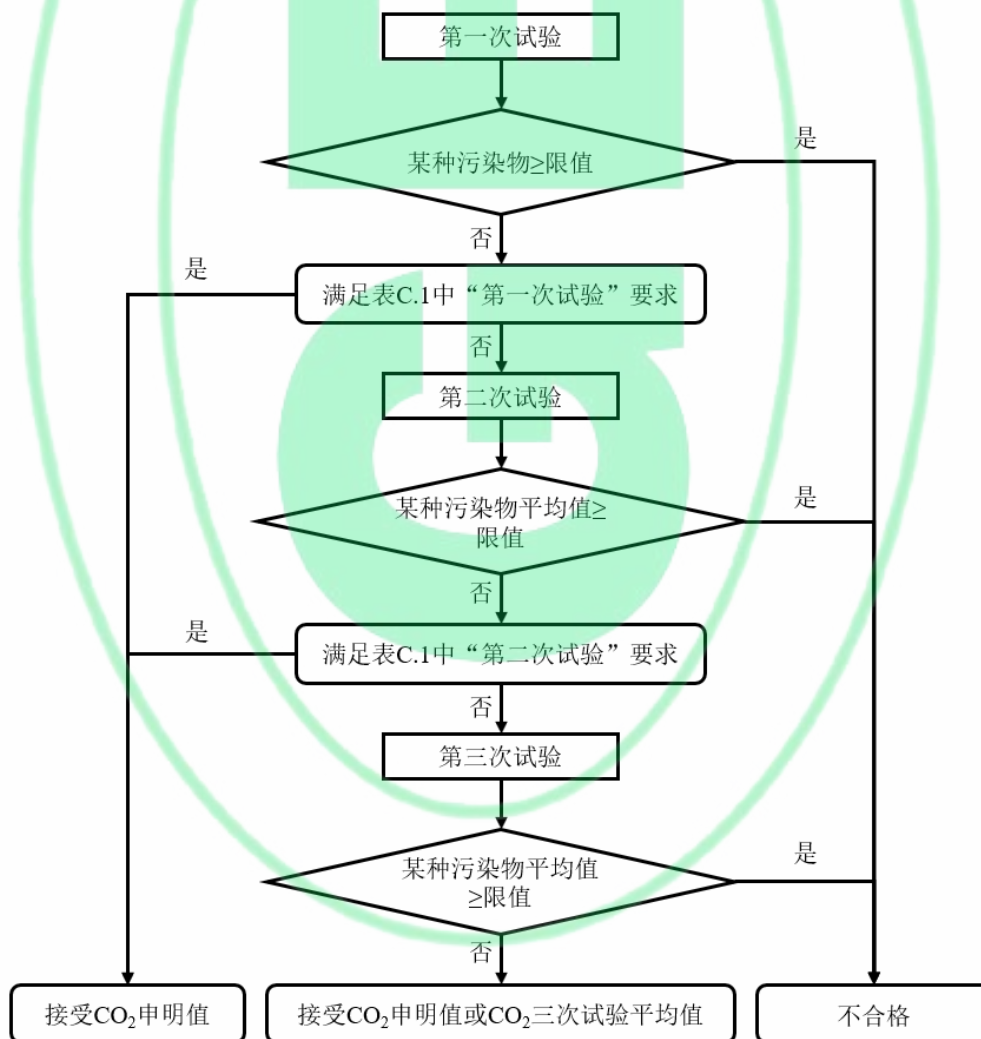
第一次试验

某种污染物≥限值

是

否

是

满足表C.1中“第一次试验”要求

否

第二次试验

某种污染物平均值≥限值

是

否

是

满足表C.1中“第二次试验”要求

否

第三次试验

某种污染物平均值≥限值

是

否

接受$CO_2$申明值

接受$CO_2$申明值或$CO_2$三次试验平均值

不合格